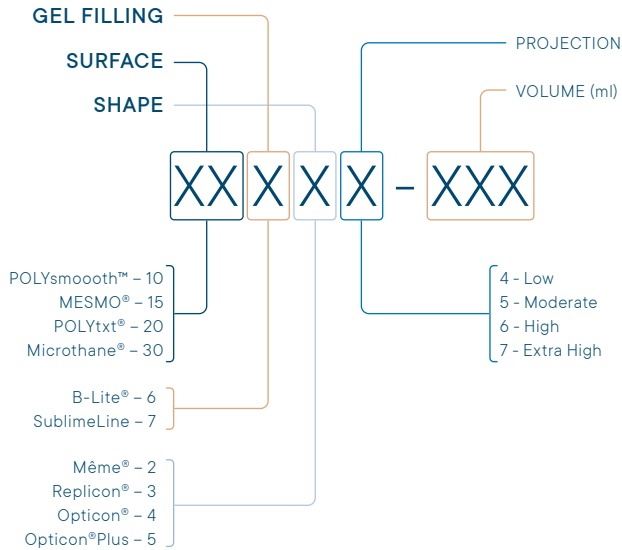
GEL FILLING

SURFACE

SHAPE

PROJECTION

VOLUME (ml)

XX X X X – XXX

POLYsmoooth™ – 10
MESMO® – 15
POLYtxt® – 20
Microthane® – 30

4 - Low
5 - Moderate
6 - High
7 - Extra High

B-Lite® – 6
SublimeLine – 7

Même® – 2
Replicon® – 3
Opticon® – 4
Opticon®Plus – 5